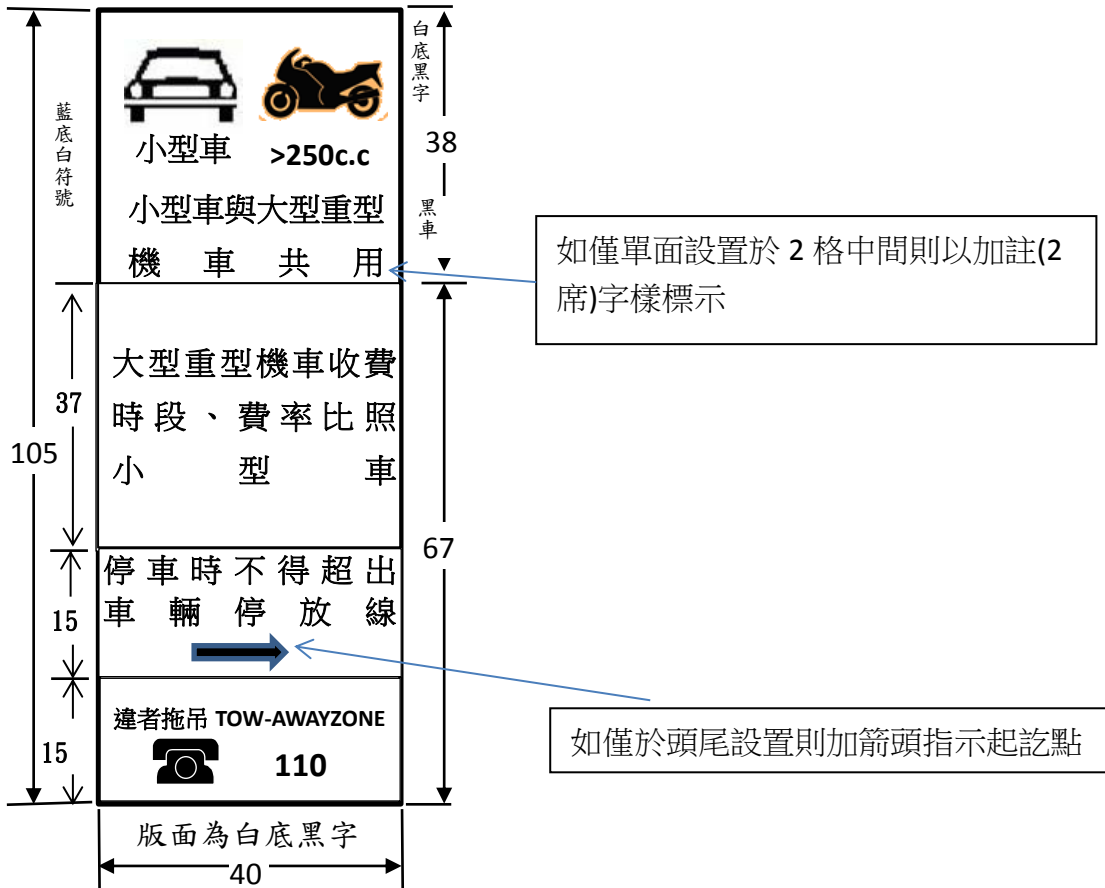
藍底白符號

小型車 >250c.c

小型車與大型重型機車共用

白底黑字

38

黑車

如僅單面設置於 2 格中間則以加註(2席)字樣標示

37

105

大型重型機車收費時段、費率比照小型車

67

15

停車時不得超出車輛停放線

15

違者拖吊 TOW-AWAYZONE

110

如僅於頭尾設置則加箭頭指示起訖點

版面為白底黑字

40